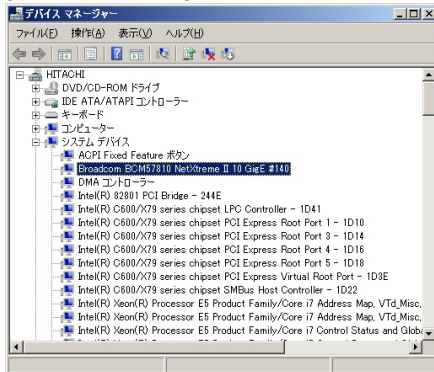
デバイス マネージャー

ファイル(F) 操作(A) 表示(V) ヘルプ(H)

HITACHI
DVD/CD-ROM ドライブ
IDE ATA/ATAPI コントローラー
キーボード
コンピューター
システム デバイス
ACPI Fixed Feature ボタン
Broadcom BCM57810 NetXtreme II 10 GigE #140
DMA コントローラー
Intel(R) 82801 PCI Bridge - 244E
Intel(R) C600/X79 series chipset LPC Controller - 1D41
Intel(R) C600/X79 series chipset PCI Express Root Port 1 - 1D10
Intel(R) C600/X79 series chipset PCI Express Root Port 3 - 1D14
Intel(R) C600/X79 series chipset PCI Express Root Port 4 - 1D16
Intel(R) C600/X79 series chipset PCI Express Root Port 5 - 1D18
Intel(R) C600/X79 series chipset PCI Express Virtual Root Port - 1D3E
Intel(R) C600/X79 series chipset SMBus Host Controller - 1D22
Intel(R) Xeon(R) Processor E5 Product Family/Core i7 Address Map, VTd_Misc,
Intel(R) Xeon(R) Processor E5 Product Family/Core i7 Address Map, VTd_Misc,
Intel(R) Xeon(R) Processor E5 Product Family/Core i7 Control Status and Globa
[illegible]